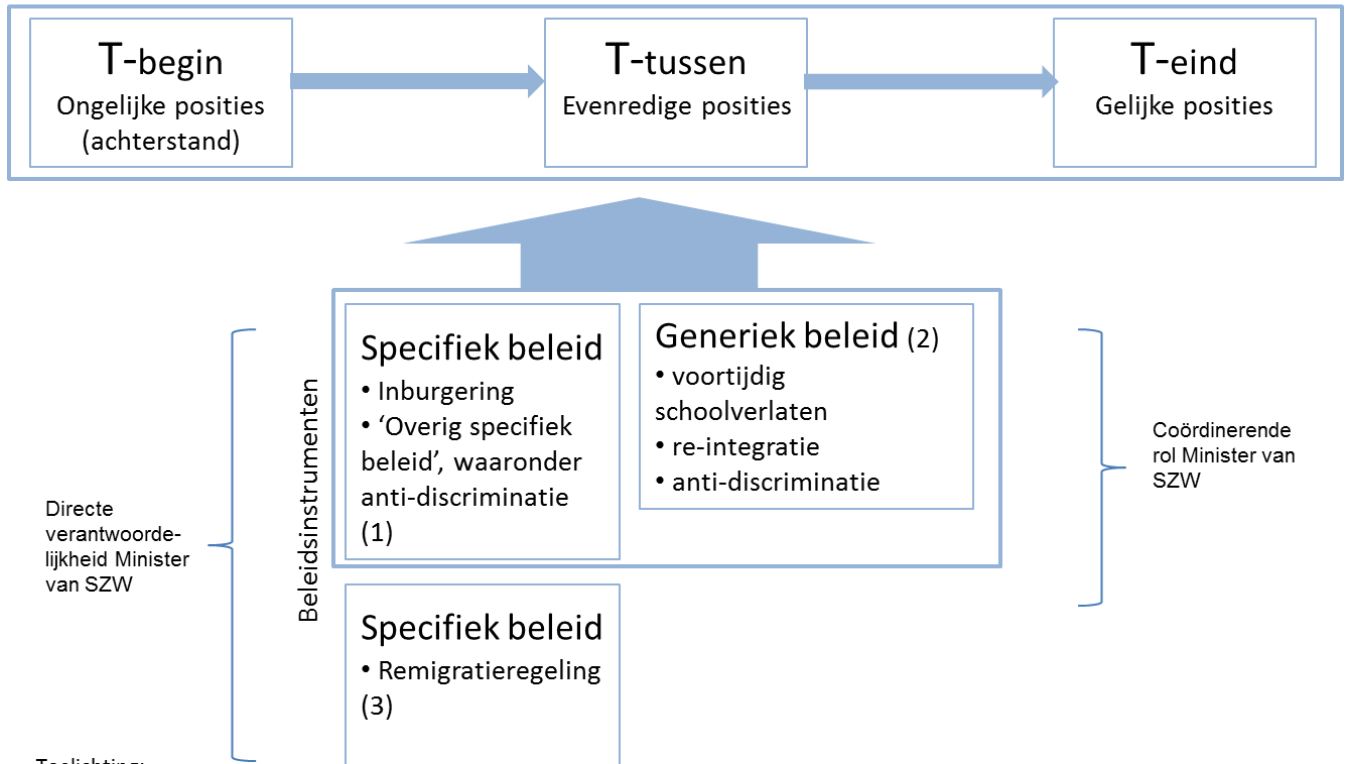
T-begin
Ongelijke posities (achterstand)

T-tussen
Evenredige posities

T-eind
Gelijke posities

Beleidsinstrumenten

Specifiek beleid
• Inburgering
• 'Overig specifiek beleid', waaronder anti-discriminatie (1)

Generiek beleid (2)
• voortijdig schoolverlaten
• re-integratie
• anti-discriminatie

Coördinerende rol Minister van SZW

Directe verantwoordelijkheid Minister van SZW

Specifiek beleid
• Remigratieregeling (3)

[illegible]